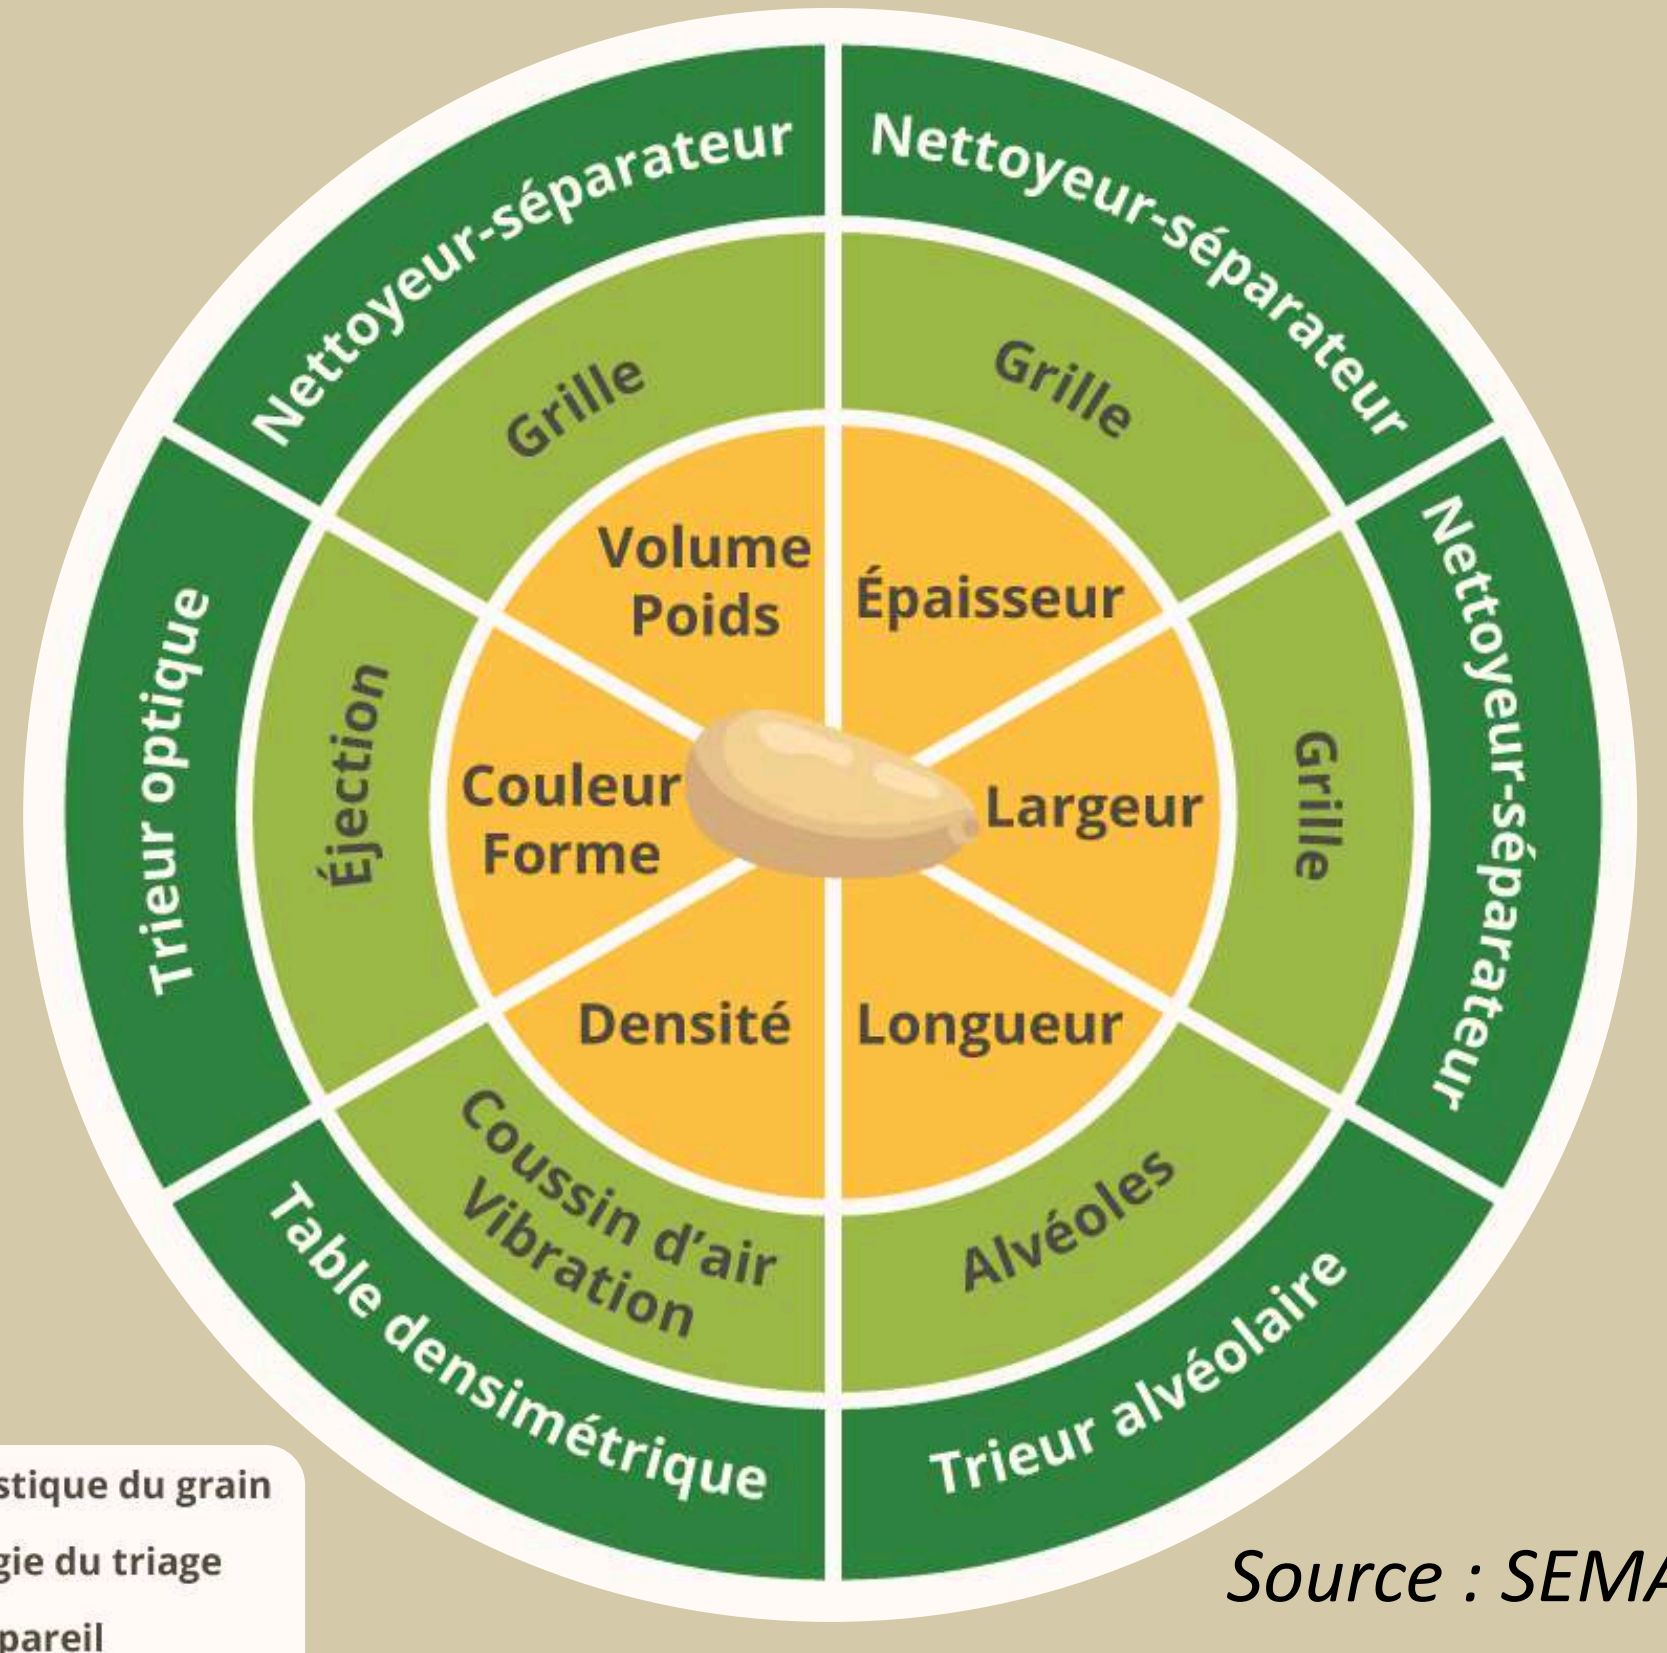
Nettoyeur-séparateur

Nettoyeur-séparateur

Nettoyeur-séparateur

Trieur alvéolaire

Table densimétrique

Trieur optique

Grille

Grille

Grille

Alvéoles

Coussin d'air Vibration

Éjection

Volume Poids

Épaisseur

Largeur

Longueur

Densité

Couleur Forme

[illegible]stique du grain

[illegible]gie du triage

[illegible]pareil

Source : SEM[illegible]